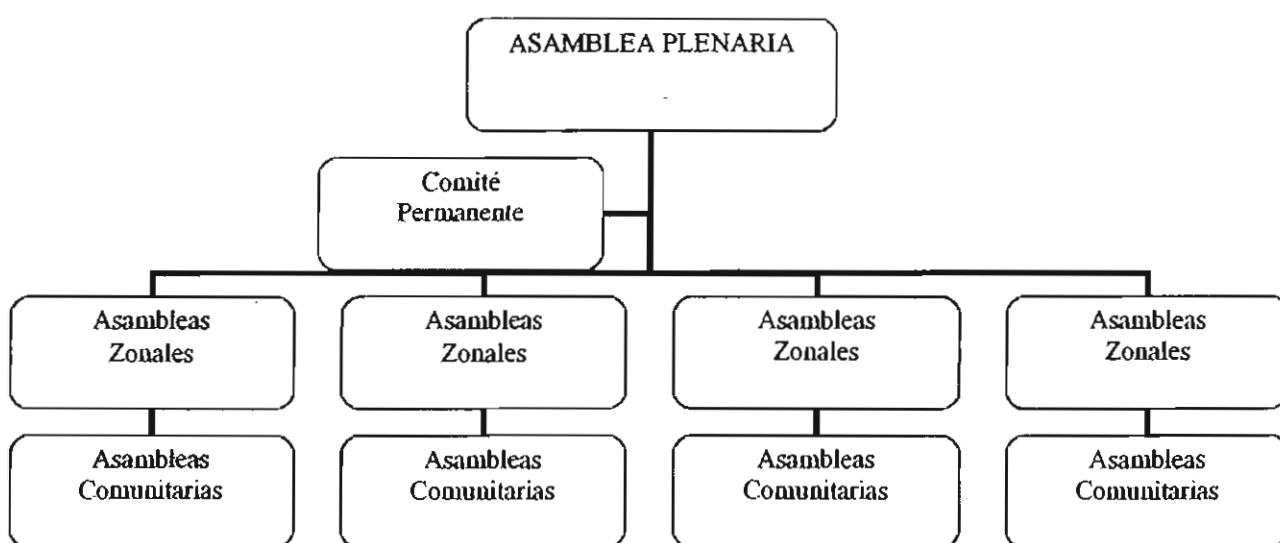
ASAMBLEA PLENARIA

Comité Permanente

Asambleas Zonales

Asambleas Zonales

Asambleas Zonales

Asambleas Zonales

Asambleas Comunitarias

Asambleas Comunitarias

Asambleas Comunitarias

Asambleas Comunitarias